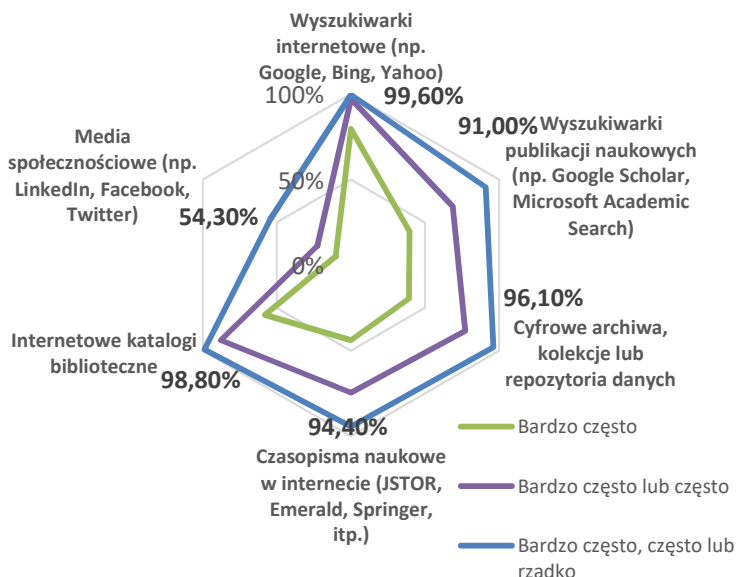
Wyszukiwarki internetowe (np. Google, Bing, Yahoo)

100%

99,60%

50%

0%

91,00%

Wyszukiwarki publikacji naukowych (np. Google Scholar, Microsoft Academic Search)

96,10%

Cyfrowe archiwa, kolekcje lub repozytoria danych

94,40%

Czasopisma naukowe w internecie (JSTOR, Emerald, Springer, itp.)

98,80%

Internetowe katalogi biblioteczne

54,30%

Media społecznościowe (np. LinkedIn, Facebook, Twitter)

Bardzo często

Bardzo często lub często

Bardzo często, często lub rzadko